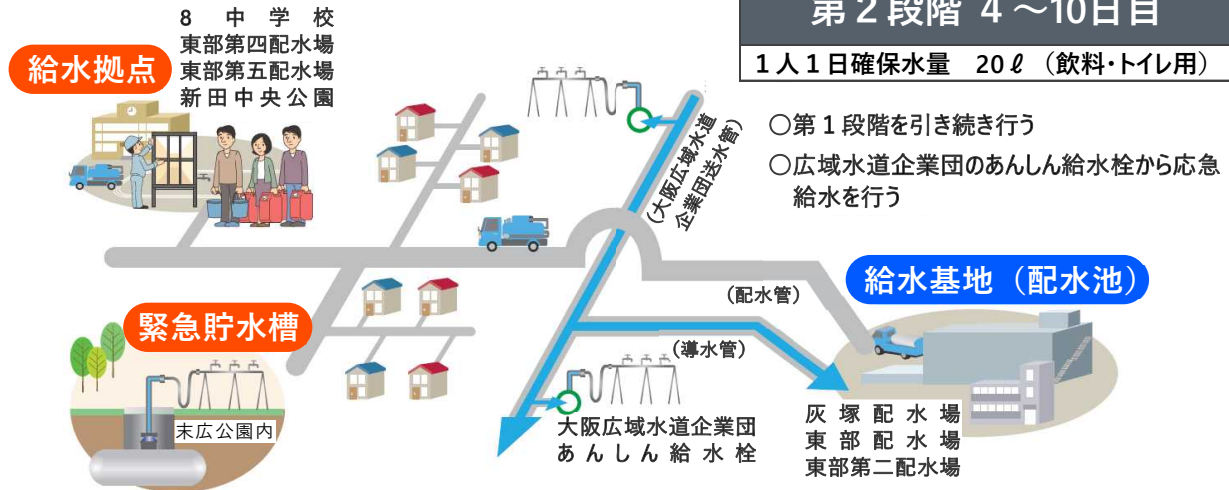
第２段階　４～10日目

１人１日確保水量　20ℓ（飲料・トイレ用）

○第１段階を引き続き行う

○広域水道企業団のあんしん給水栓から応急給水を行う

給水拠点

８中学校
東部第四配水場
東部第五配水場
新田中央公園

（大阪広域水道企業団送水管）

給水基地（配水池）

（配水管）

（導水管）

緊急貯水槽

末広公園内

大阪広域水道企業団
あんしん給水栓

灰塚配水場
東部配水場
東部第二配水場